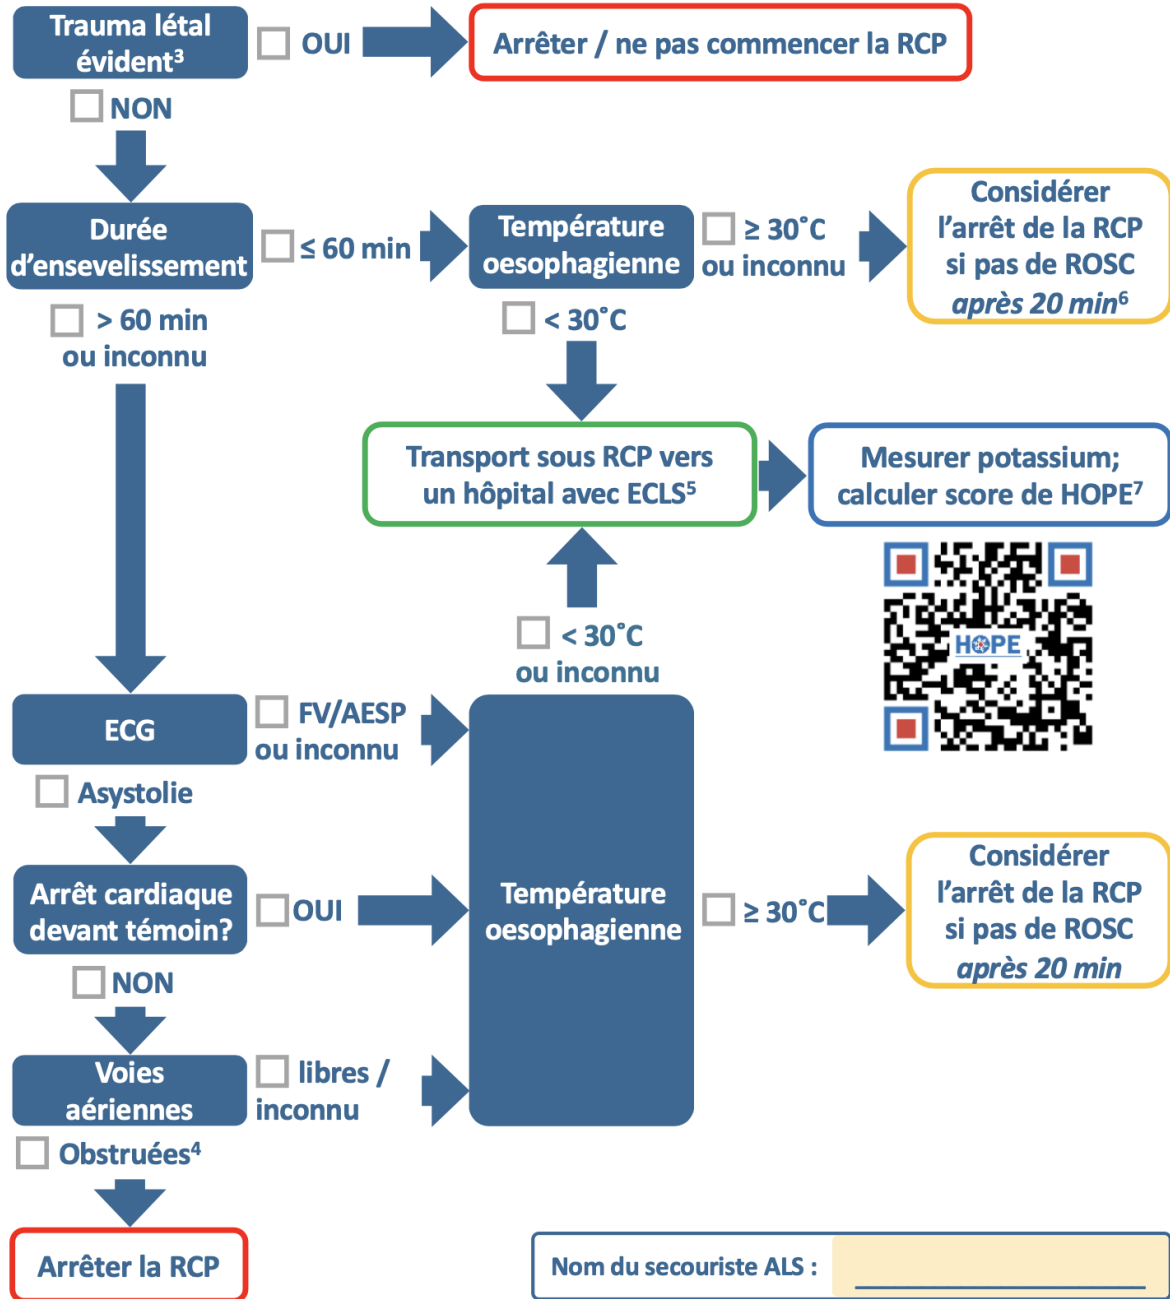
Trauma létal évident³

☐ OUI

Arrêter / ne pas commencer la RCP

☐ NON

Durée d'ensevelissement

☐ ≤ 60 min

Température oesophagienne

☐ ≥ 30˚C ou inconnu

Considérer l'arrêt de la RCP si pas de ROSC *après 20 min*⁶

☐ > 60 min ou inconnu

☐ < 30˚C

Transport sous RCP vers un hôpital avec ECLS⁵

Mesurer potassium; calculer score de HOPE⁷

HOPE

☐ < 30˚C ou inconnu

ECG

☐ FV/AESP ou inconnu

☐ Asystolie

Arrêt cardiaque devant témoin?

☐OUI

Température oesophagienne

☐ ≥ 30˚C

Considérer l'arrêt de la RCP si pas de ROSC *après 20 min*

☐ NON

Voies aériennes

☐ libres / inconnu

☐ Obstruées⁴

Arrêter la RCP

Nom du secouriste ALS : ____________